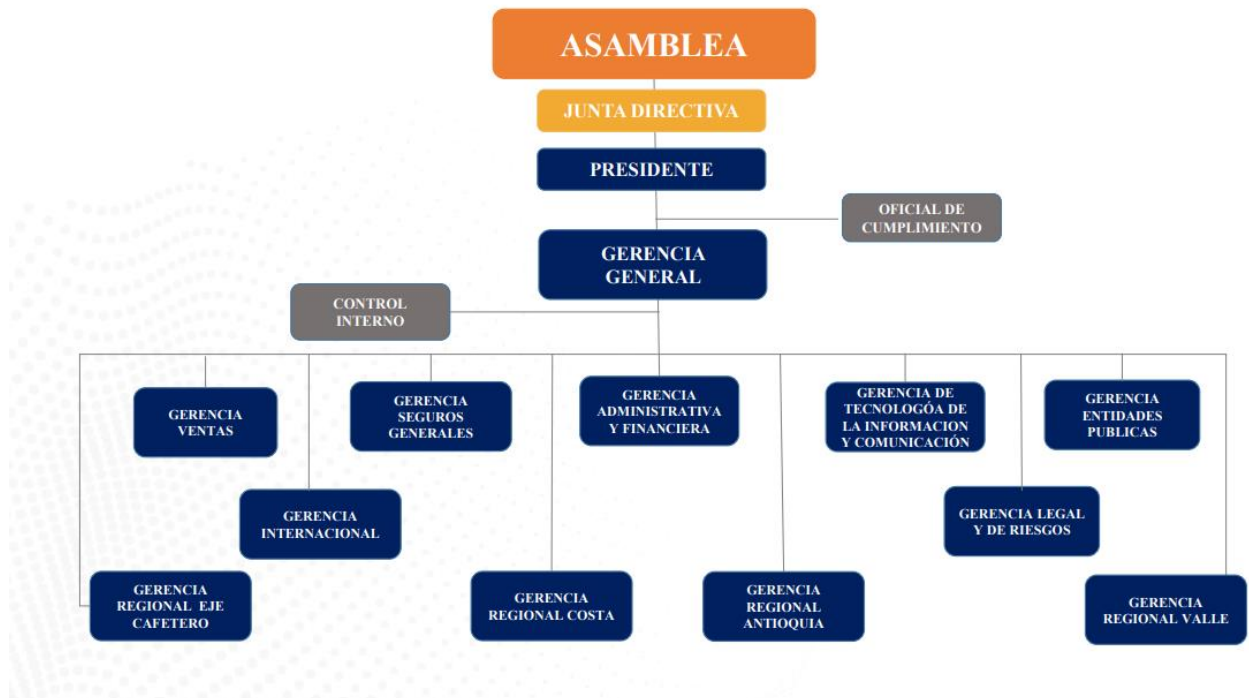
ASAMBLEA

JUNTA DIRECTIVA

PRESIDENTE

OFICIAL DE CUMPLIMIENTO

GERENCIA GENERAL

CONTROL INTERNO

GERENCIA VENTAS

GERENCIA SEGUROS GENERALES

GERENCIA ADMINISTRATIVA Y FINANCIERA

GERENCIA DE TECNOLOGÓA DE LA INFORMACION Y COMUNICACIÓN

GERENCIA ENTIDADES PUBLICAS

GERENCIA INTERNACIONAL

GERENCIA LEGAL Y DE RIESGOS

GERENCIA REGIONAL EJE CAFETERO

GERENCIA REGIONAL COSTA

GERENCIA REGIONAL ANTIOQUIA

GERENCIA REGIONAL VALLE